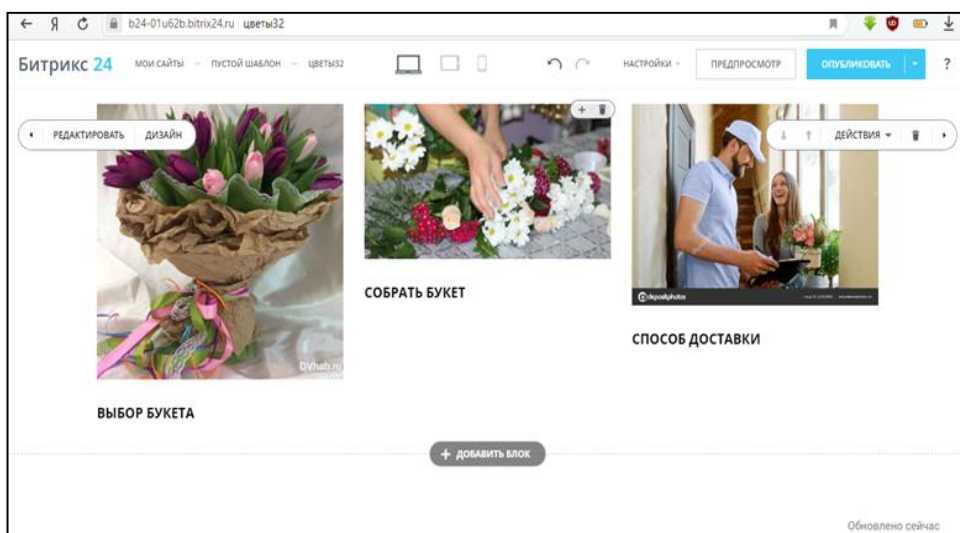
← Я C b24-01u62b.bitrix24.ru цветы32

Битрикс 24 МОИ САЙТЫ — ПУСТОЙ ШАБЛОН — ЦВЕТЫ32 НАСТРОЙКИ ПРЕДПРОСМОТР ОПУБЛИКОВАТЬ ?

РЕДАКТИРОВАТЬ ДИЗАЙН

ДЕЙСТВИЯ

DVhab.ru

ВЫБОР БУКЕТА

СОБРАТЬ БУКЕТ

depositphotos

СПОСОБ ДОСТАВКИ

+ ДОБАВИТЬ БЛОК

Обновлено сейчас